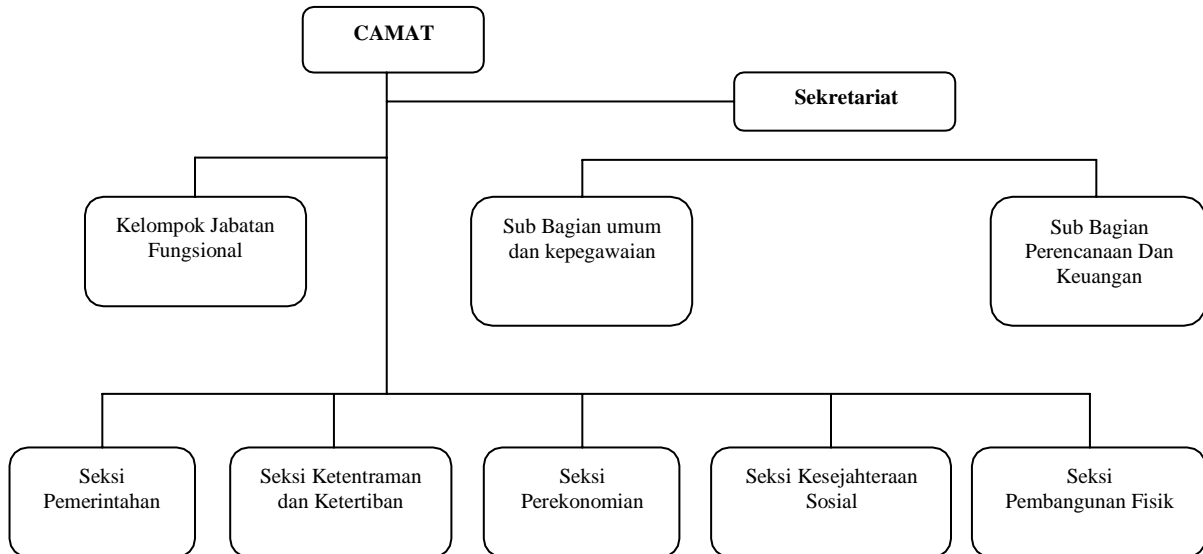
CAMAT

Sekretariat

Kelompok Jabatan Fungsional

Sub Bagian umum dan kepegawaian

Sub Bagian Perencanaan Dan Keuangan

Seksi Pemerintahan

Seksi Ketentraman dan Ketertiban

Seksi Perekonomian

Seksi Kesejahteraan Sosial

Seksi Pembangunan Fisik